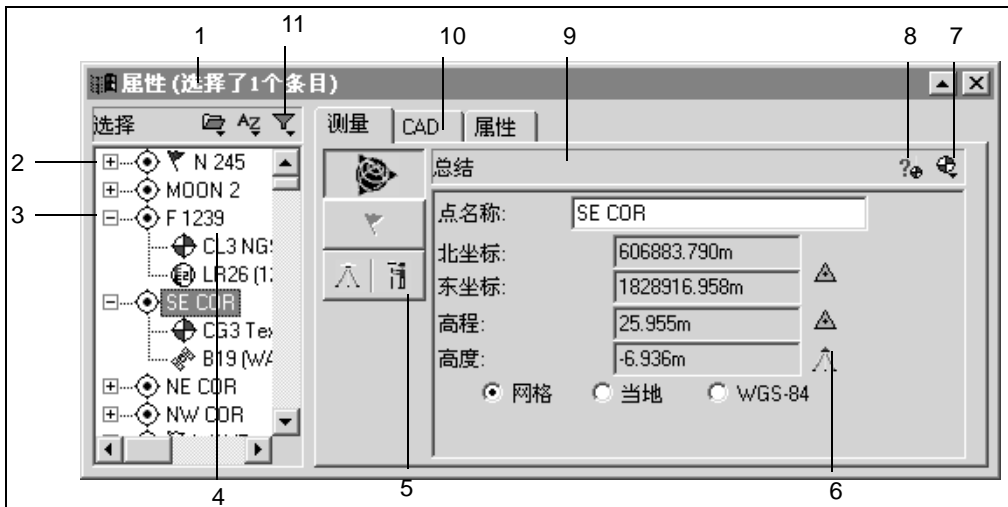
1 11 10 9 8 7

属性 (选择了1个条目)

选择

测量 CAD 属性

2 N 245
MOON 2
3 F 1239
CL3 NGS
LR26 (1
SE COR
CG3 Te
B19 (WA
NE COR
NW COR

总结

点名称: SE COR
北坐标: 606883.790m
东坐标: 1828916.958m
高程: 25.955m
高度: -6.936m

网格 当地 WGS-84

4 5 6